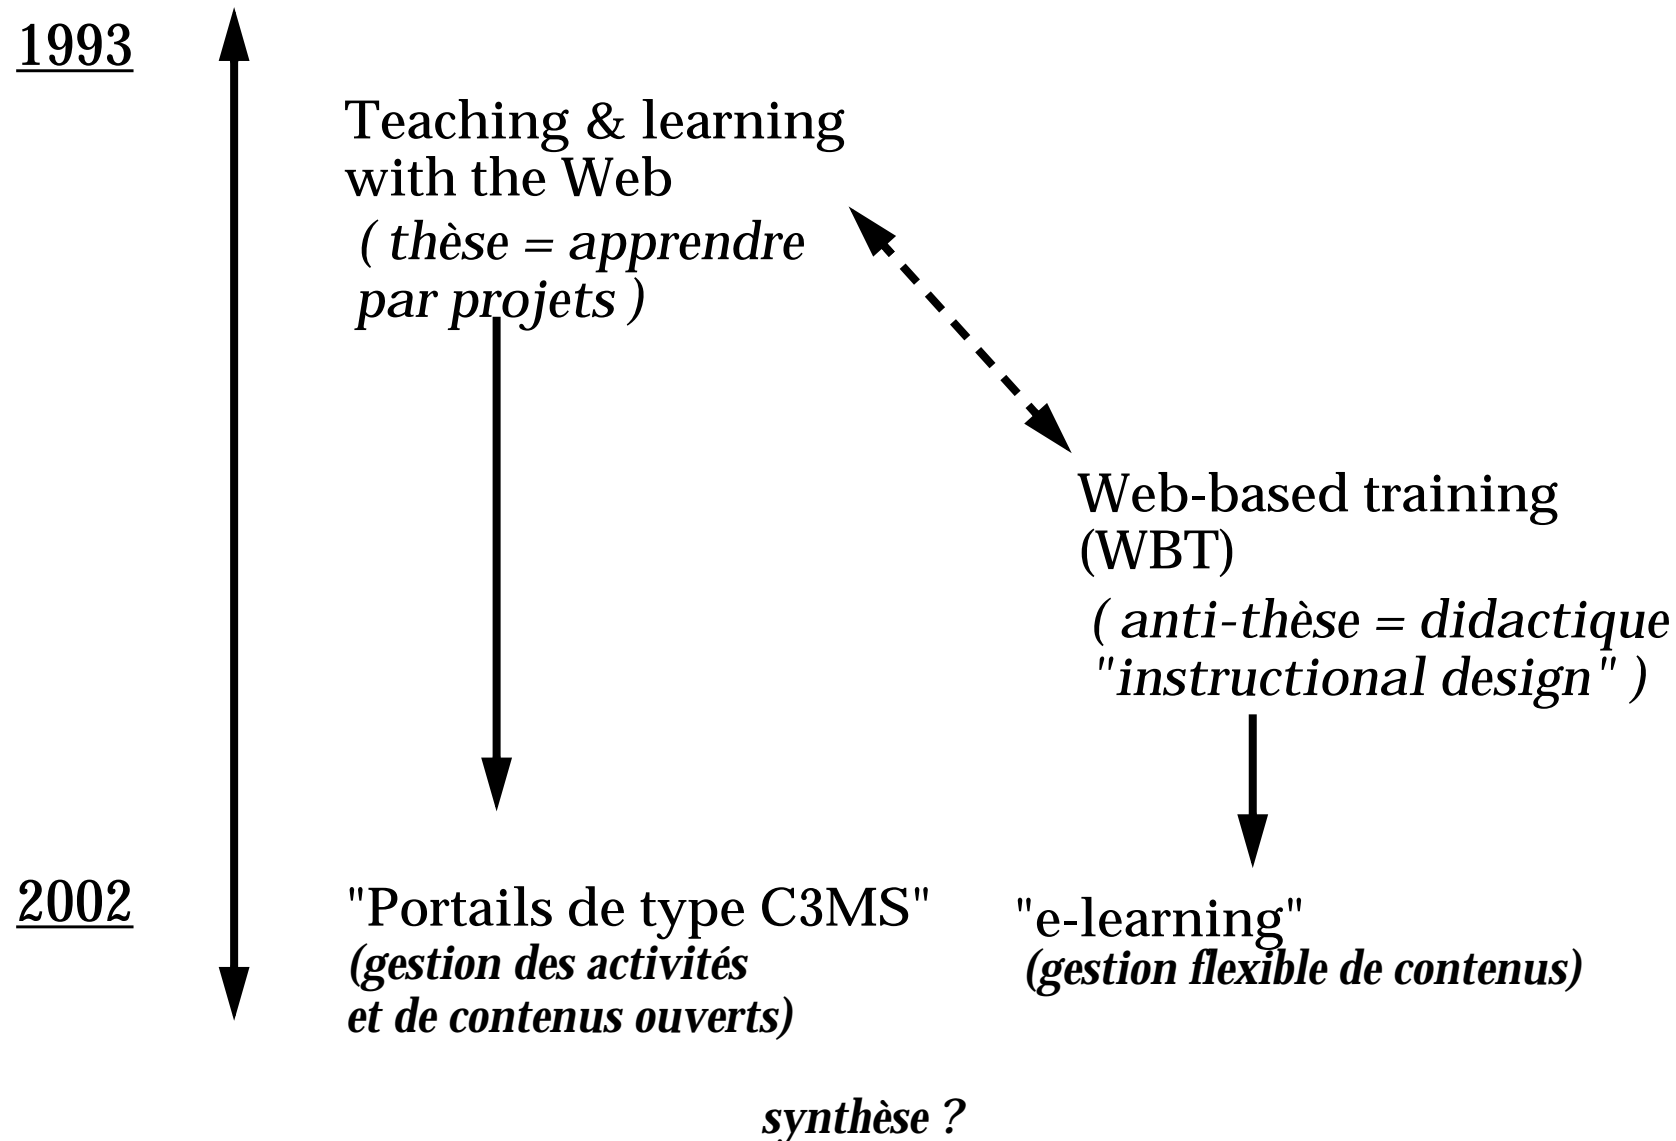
1993

Teaching & learning with the Web
( thèse = apprendre par projets )

Web-based training (WBT)
( anti-thèse = didactique "instructional design" )

2002

"Portails de type C3MS"
(gestion des activités et de contenus ouverts)

"e-learning"
(gestion flexible de contenus)

synthèse ?